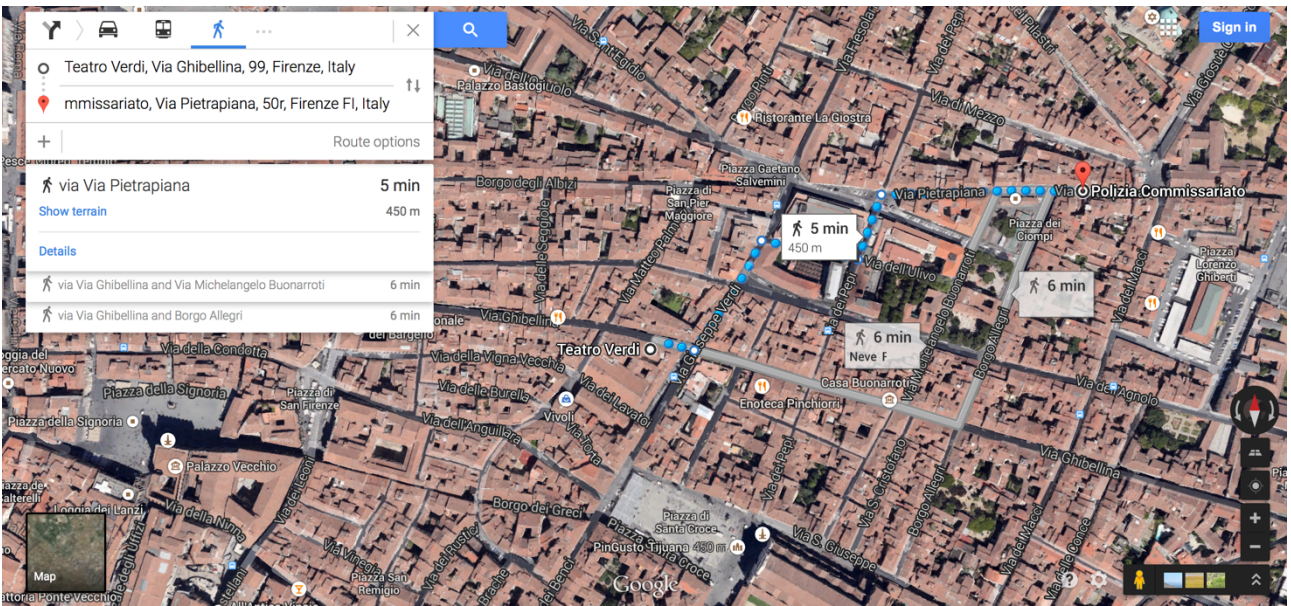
Teatro Verdi, Via Ghibellina, 99, Firenze, Italy

mmissariato, Via Pietrapiana, 50r, Firenze FI, Italy

+

Route options

via Via Pietrapiana 5 min

Show terrain 450 m

Details

via Via Ghibellina and Via Michelangelo Buonarroti 6 min

via Via Ghibellina and Borgo Allegri 6 min

Sign in

Palazzo Bastogi

Ristorante La Giostra

Via di Mezzo

Piazza Gaetano Salvemini

Borgo degli Albizi

Piazza di San Pier Maggiore

Via Pietrapiana

Via Polizia Commissariato

Piazza dei Ciompi

5 min
450 m

Via dell'Ulivo

Piazza Lorenzo Ghiberti

6 min

Via Ghibellina

Teatro Verdi

Via Giuseppe Verdi

6 min
Neve F

Via della Condotta

Via della Vigna Vecchia

Casa Buonarroti

Piazza della Signoria

Piazza di San Firenze

Via delle Burella

Vivoli

Via del Lavatoi

Enoteca Pinchiorri

Via dell'Agnolo

Via dell'Anguillara

Palazzo Vecchio

Borgo dei Greci

Piazza di Santa Croce

PinGusto Tijuana

Via S. Giuseppe

Via della Ninna

Piazza San Remigio

Borgo Allegri

Via de' Macci

Map

Google

oggia del Mercato Nuovo

Via de' Lanzi

Via Vinegia

Via dei Benci

Via de' Neri

Via dei Pepi

Via Michelangelo Buonarroti

Via Matteo Palmieri

Via delle Seggiole

Via Sant'Egidio

Via Fiesolana

Via de' Pilastri

Via Giosuè Carducci

Via S. Cristofano

Via della Mosca

Via del Fosso

Via dei Malcontenti

Via delle Conce

Via dei Pandolfini

Via Ghibellina

Via de' Macci

Via dei Lavatoi

Via Torta

Via de' Castellani

Via de' Leoni

Via dei Gondi

Via Ghibellina

ollatoria Ponte Vecchio

Calzaioli

Via dell'Isola

Via delle Stinche

Piazza San Remigio

Via dei Pucci

onale

Teatro del
di Bargello